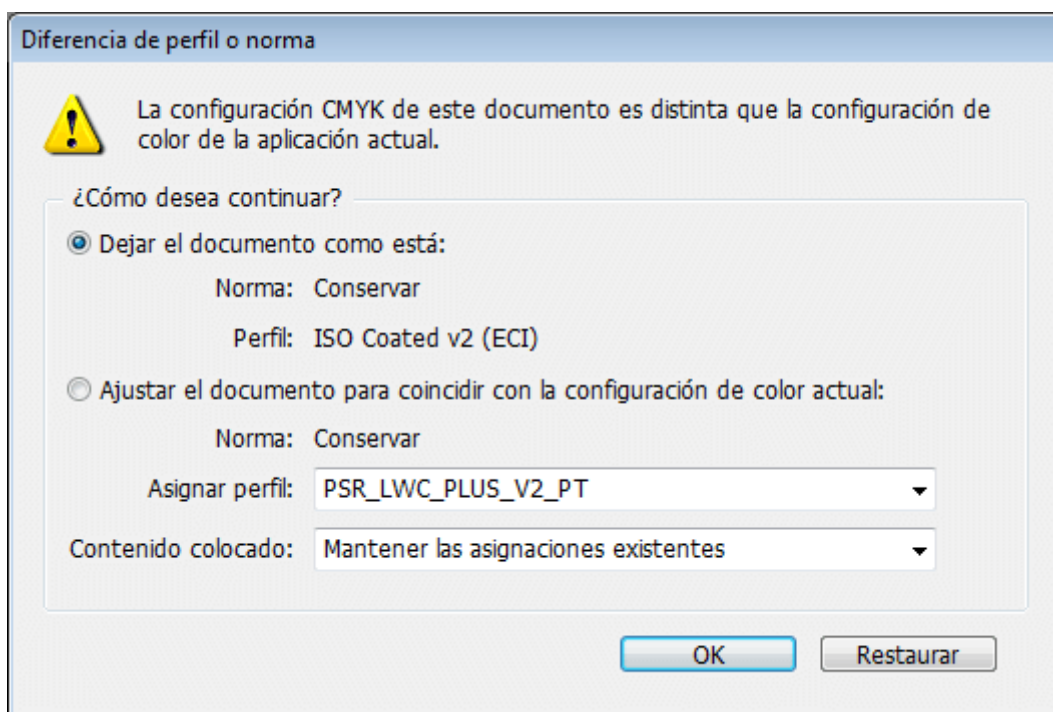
Diferencia de perfil o norma

La configuración CMYK de este documento es distinta que la configuración de color de la aplicación actual.

¿Cómo desea continuar?

Dejar el documento como está:

Norma: Conservar

Perfil: ISO Coated v2 (ECI)

Ajustar el documento para coincidir con la configuración de color actual:

Norma: Conservar

Asignar perfil: PSR_LWC_PLUS_V2_PT

Contenido colocado: Mantener las asignaciones existentes

OK

Restaurar